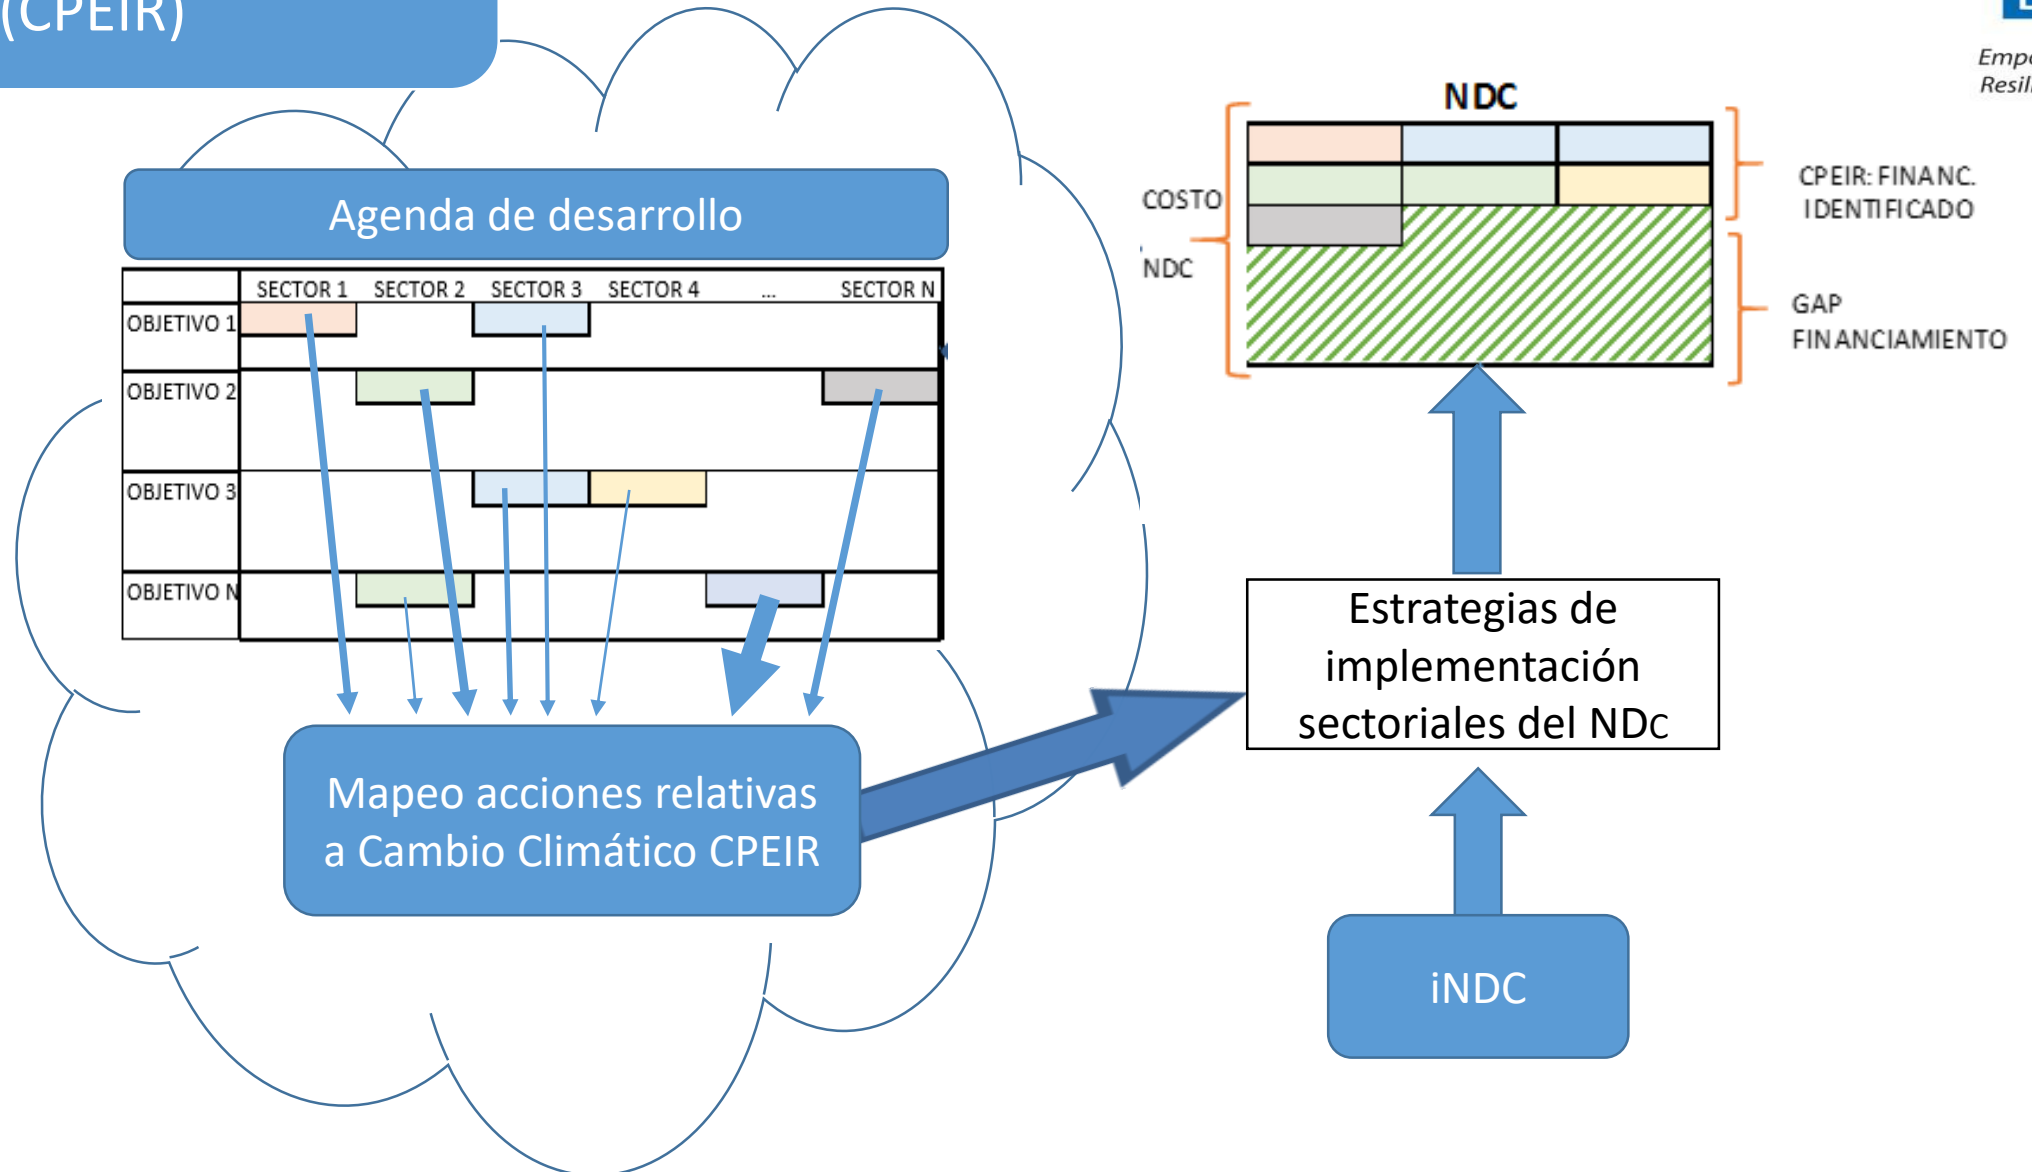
(CPEIR)

Emp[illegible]
Resil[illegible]

Agenda de desarrollo

|  | SECTOR 1 | SECTOR 2 | SECTOR 3 | SECTOR 4 | ... | SECTOR N |
|---|---|---|---|---|---|---|
| OBJETIVO 1 | | | | | | |
| OBJETIVO 2 | | | | | | |
| OBJETIVO 3 | | | | | | |
| OBJETIVO N | | | | | | |

Mapeo acciones relativas a Cambio Climático CPEIR

NDC

COSTO NDC

CPEIR: FINANC. IDENTIFICADO

GAP FINANCIAMIENTO

Estrategias de implementación sectoriales del NDc

iNDC